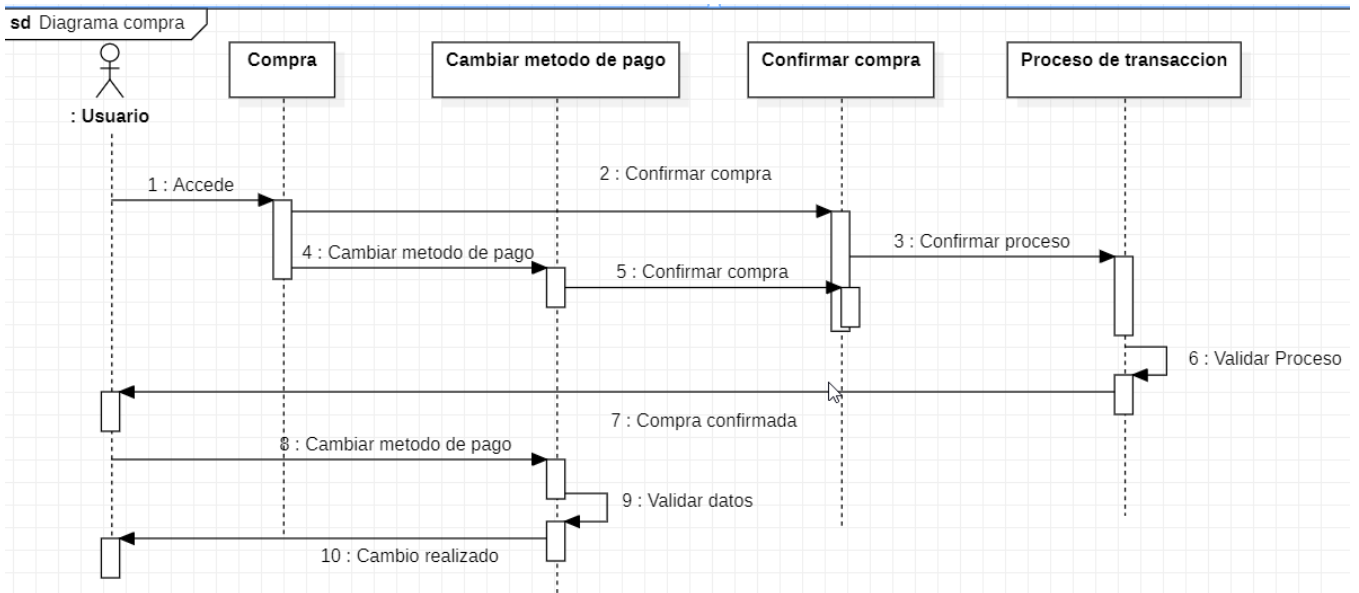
sd Diagrama compra

: Usuario

Compra

Cambiar metodo de pago

Confirmar compra

Proceso de transaccion

1 : Accede

2 : Confirmar compra

3 : Confirmar proceso

4 : Cambiar metodo de pago

5 : Confirmar compra

6 : Validar Proceso

7 : Compra confirmada

8 : Cambiar metodo de pago

9 : Validar datos

10 : Cambio realizado